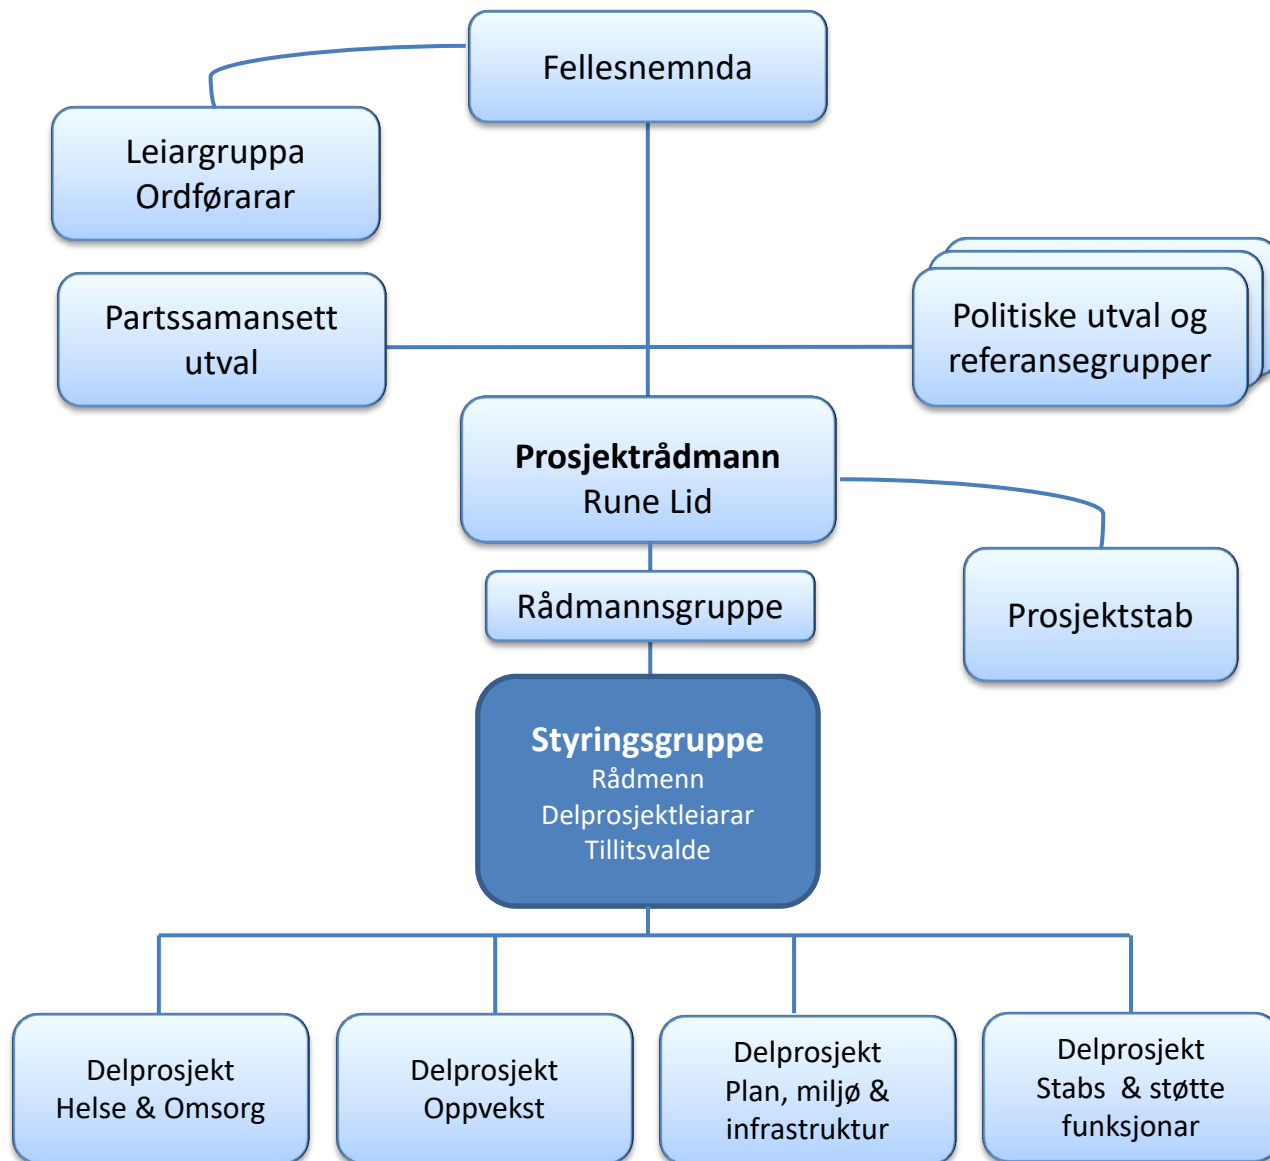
Fellesnemnda

Leiargruppa
Ordførarar

Partssamansett utval

Politiske utval og referansegrupper

**Prosjektrådmann**
Rune Lid

Rådmannsgruppe

Prosjektstab

**Styringsgruppe**
Rådmenn
Delprosjektleiarar
Tillitsvalde

Delprosjekt
Helse & Omsorg

Delprosjekt
Oppvekst

Delprosjekt
Plan, miljø & infrastruktur

Delprosjekt
Stabs & støtte funksjonar